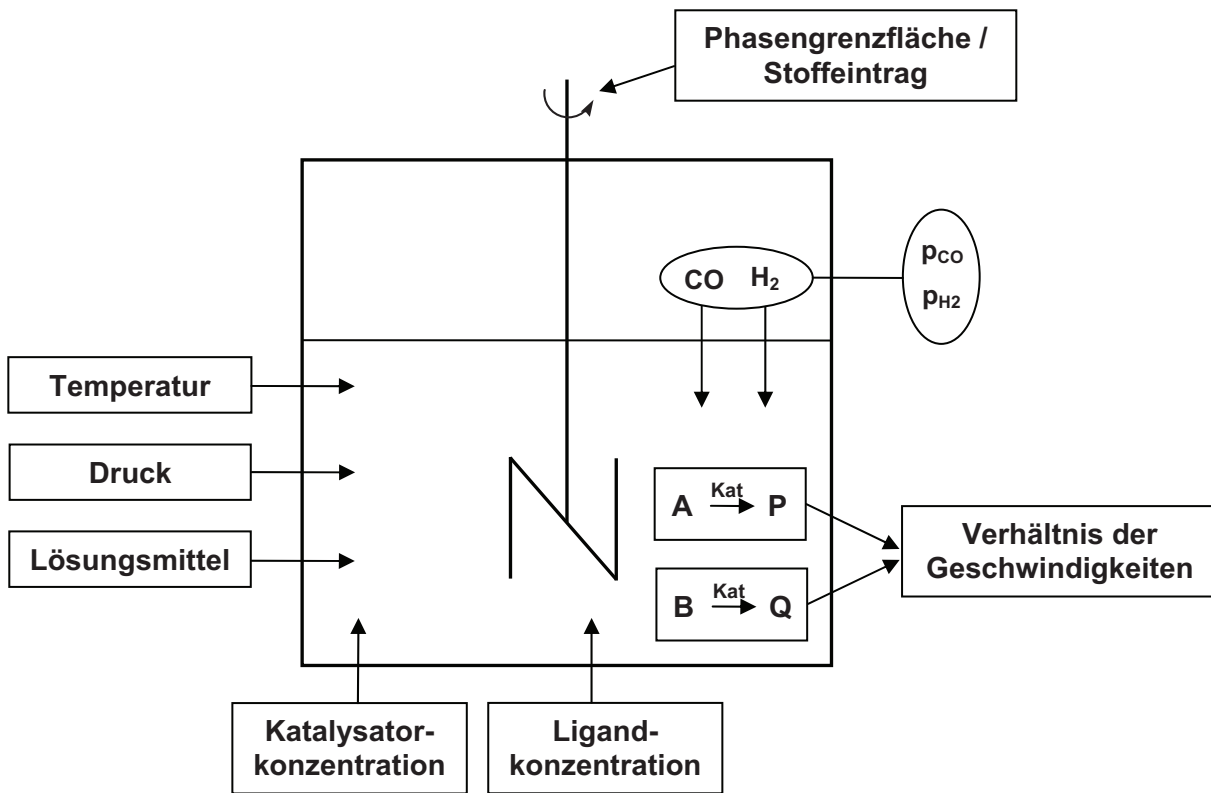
Phasengrenzfläche / Stoffeintrag

CO $H_2$

$p_{CO}$
$p_{H2}$

Temperatur

Druck

Lösungsmittel

A $\xrightarrow{Kat}$ P

B $\xrightarrow{Kat}$ Q

Verhältnis der Geschwindigkeiten

Katalysator-konzentration

Ligand-konzentration